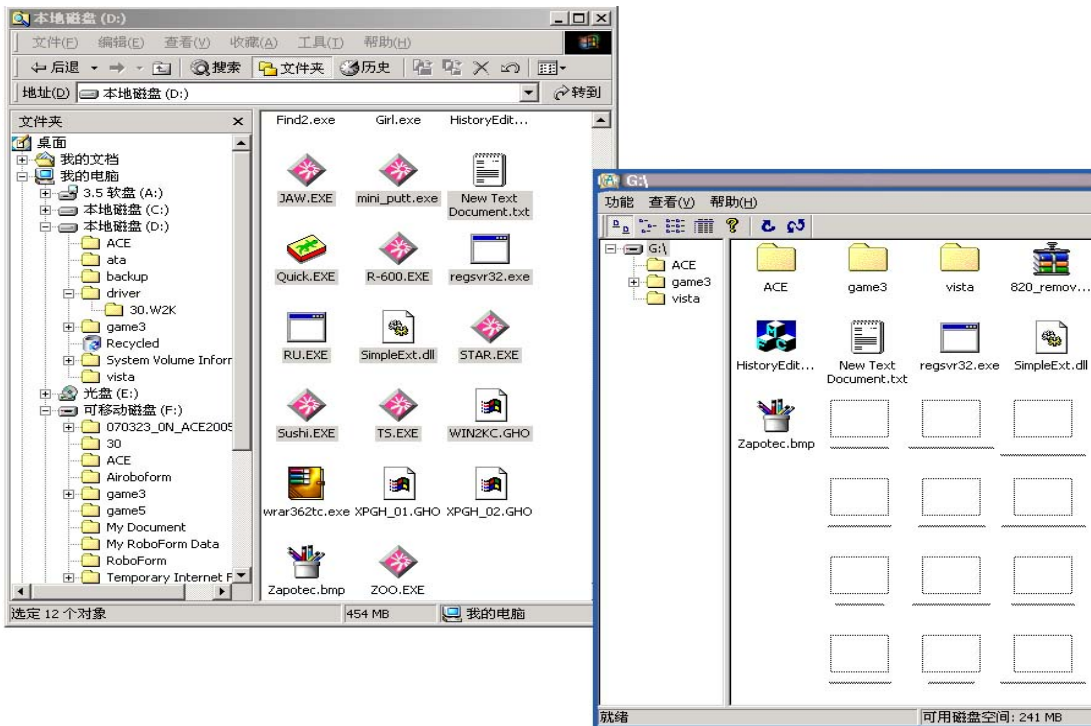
本地磁盘 (D:)

文件(F) 编辑(E) 查看(V) 收藏(A) 工具(T) 帮助(H)

后退 搜索 文件夹 历史

地址(D) 本地磁盘 (D:) 转到

文件夹

桌面
我的文档
我的电脑
3.5 软盘 (A:)
本地磁盘 (C:)
本地磁盘 (D:)
ACE
ata
backup
driver
30.W2K
game3
Recycled
System Volume Inforr
vista
光盘 (E:)
可移动磁盘 (F:)
070323_0N_ACE2005
30
ACE
Airoboform
game3
game5
My Document
My RoboForm Data
RoboForm
Temporary Internet F

Find2.exe
Girl.exe
HistoryEdit...
JAW.EXE
mini_putt.exe
New Text Document.txt
Quick.EXE
R-600.EXE
regsvr32.exe
RU.EXE
SimpleExt.dll
STAR.EXE
Sushi.EXE
TS.EXE
WIN2KC.GHO
wrar362tc.exe
XPGH_01.GHO
XPGH_02.GHO
Zapotec.bmp
ZOO.EXE

选定 12 个对象 | 454 MB | 我的电脑

G:\

功能 查看(V) 帮助(H)

G:\
ACE
game3
vista

ACE
game3
vista
820_remov...
HistoryEdit...
New Text Document.txt
regsvr32.exe
SimpleExt.dll
Zapotec.bmp

就绪 | 可用磁盘空间: 241 MB